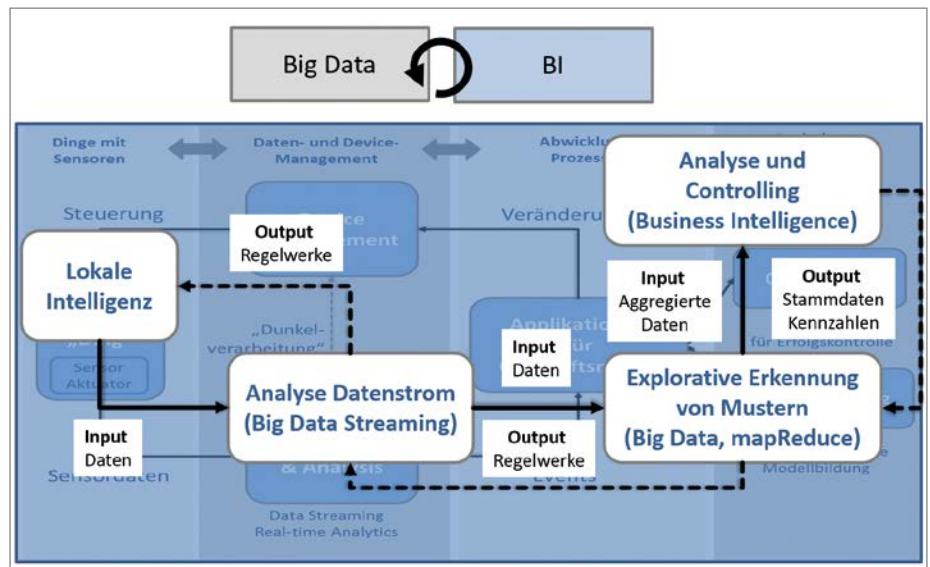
Big Data

BI

Dinge mit Sensoren

Daten- und Device-Management

Abwicklu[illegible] Prozes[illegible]

Analyse und Controlling (Business Intelligence)

Steuerung

Output
Regelwerke

Veränderu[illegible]

Lokale Intelligenz

Input
Aggregierte Daten

Output
Stammdaten
Kennzahlen

„Dunkelverarbeitung“

Applikati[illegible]

Input
Daten

Sensor
Aktuator

für Erfolgskontrolle

Analyse Datenstrom (Big Data Streaming)

Explorative Erkennung von Mustern (Big Data, mapReduce)

Input
Daten

Output
Regelwerke

Sensordaten

& Analysis

Events

Modellbildung

Data Streaming
Real-time Analytics